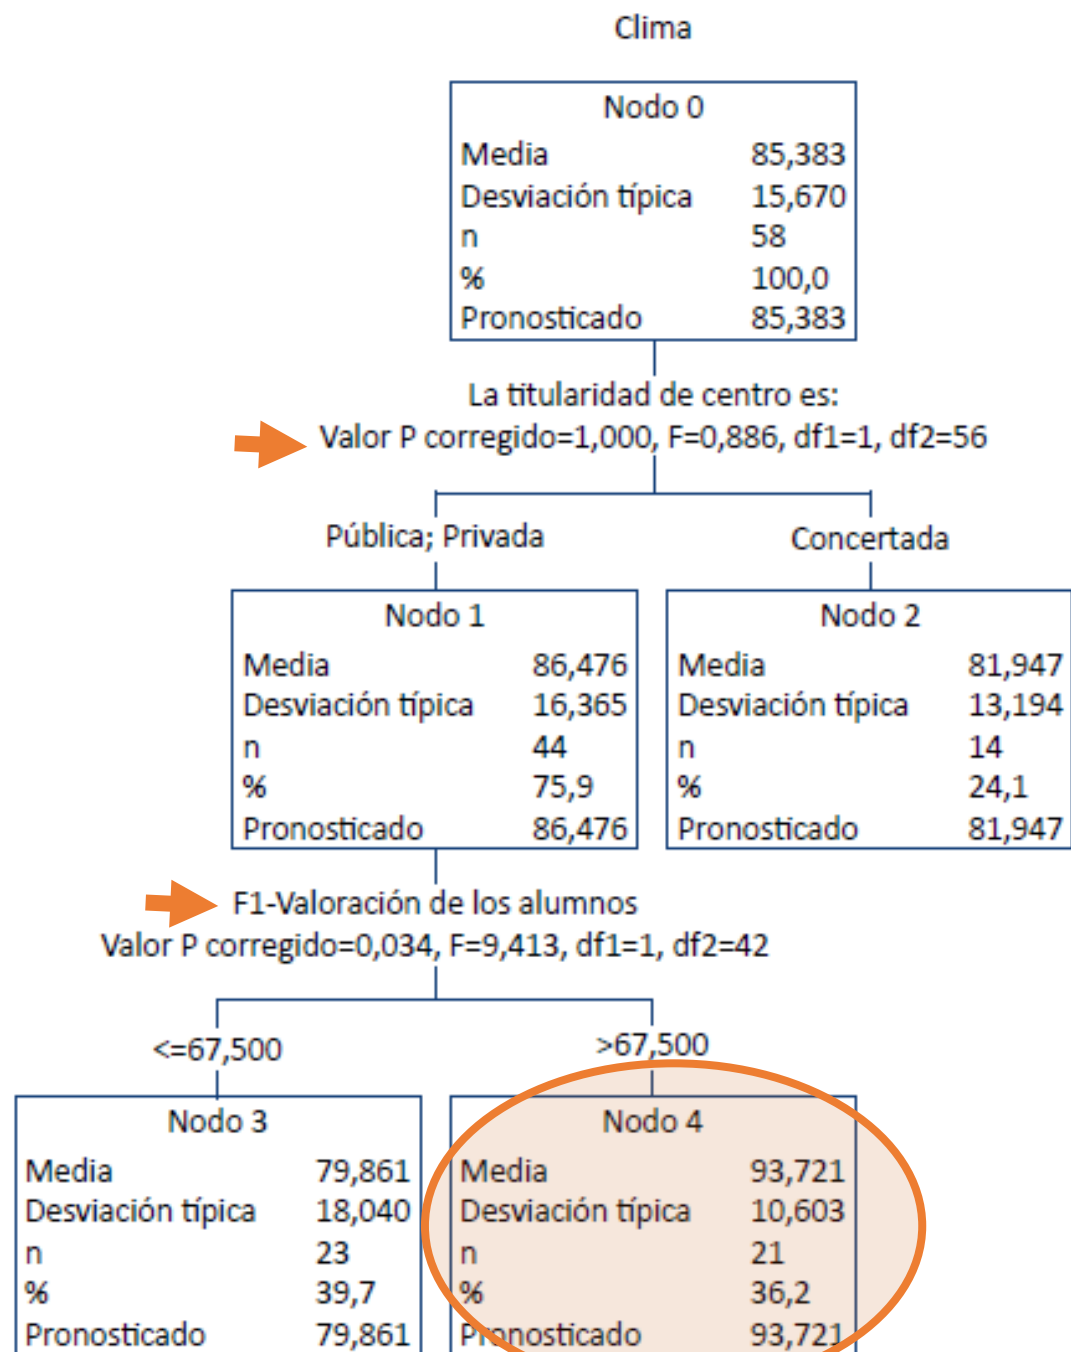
Clima

Nodo 0

| | |
|---|---|
| Media | 85,383 |
| Desviación típica | 15,670 |
| n | 58 |
| % | 100,0 |
| Pronosticado | 85,383 |

La titularidad de centro es:
Valor P corregido=1,000, F=0,886, df1=1, df2=56

Pública; Privada

Concertada

Nodo 1

| | |
|---|---|
| Media | 86,476 |
| Desviación típica | 16,365 |
| n | 44 |
| % | 75,9 |
| Pronosticado | 86,476 |

Nodo 2

| | |
|---|---|
| Media | 81,947 |
| Desviación típica | 13,194 |
| n | 14 |
| % | 24,1 |
| Pronosticado | 81,947 |

F1-Valoración de los alumnos
Valor P corregido=0,034, F=9,413, df1=1, df2=42

<=67,500

>67,500

Nodo 3

| | |
|---|---|
| Media | 79,861 |
| Desviación típica | 18,040 |
| n | 23 |
| % | 39,7 |
| Pronosticado | 79,861 |

Nodo 4

| | |
|---|---|
| Media | 93,721 |
| Desviación típica | 10,603 |
| n | 21 |
| % | 36,2 |
| Pronosticado | 93,721 |